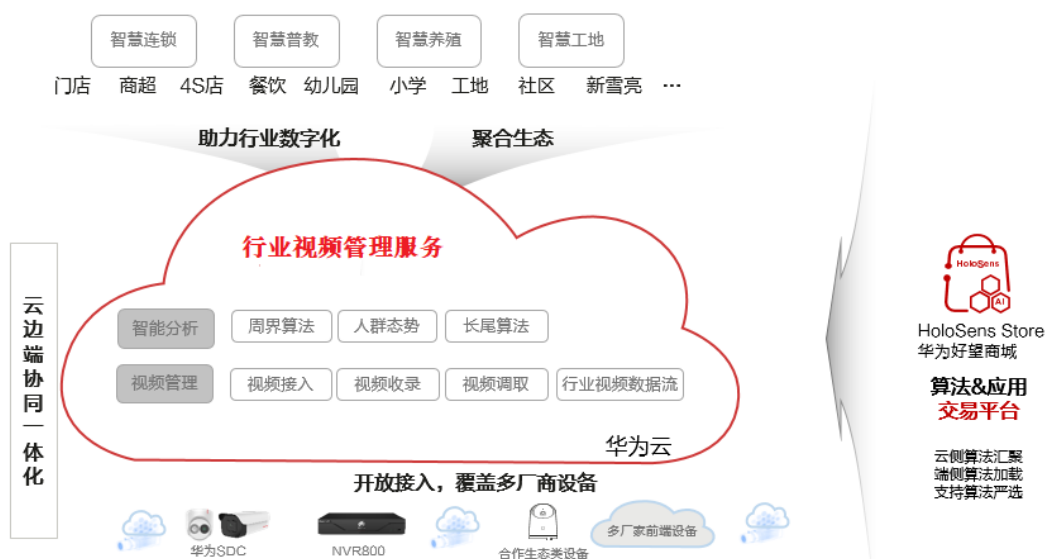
智慧连锁　智慧普教　智慧养殖　智慧工地

门店　商超　4S店　餐饮　幼儿园　小学　工地　社区　新雪亮　…

助力行业数字化　聚合生态

云边端协同一体化

行业视频管理服务

智能分析　周界算法　人群态势　长尾算法

视频管理　视频接入　视频收录　视频调取　行业视频数据流

华为云

开放接入，覆盖多厂商设备

华为SDC　NVR800　合作生态类设备　多厂家前端设备

HoloSens

AI

HoloSens Store
华为好望商城

算法&应用
交易平台

云侧算法汇聚
端侧算法加载
支持算法严选